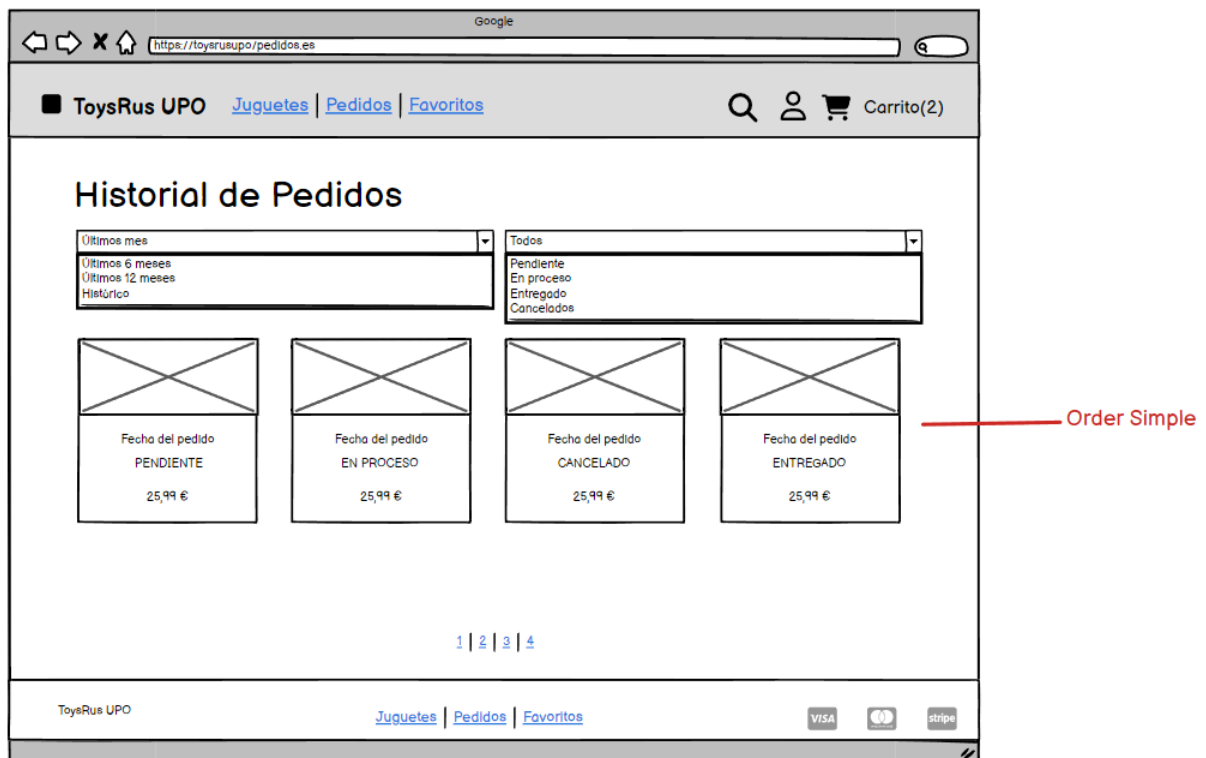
Google

https://toysrusupo/pedidos.es

ToysRus UPO Juguetes | Pedidos | Favoritos

Carrito(2)

Historial de Pedidos

Últimos mes

Últimos 6 meses
Últimos 12 meses
Histórico

Todos

Pendiente
En proceso
Entregado
Cancelados

Fecha del pedido
PENDIENTE
25,99 €

Fecha del pedido
EN PROCESO
25,99 €

Fecha del pedido
CANCELADO
25,99 €

Fecha del pedido
ENTREGADO
25,99 €

Order Simple

1 | 2 | 3 | 4

ToysRus UPO

Juguetes | Pedidos | Favoritos

VISA

stripe